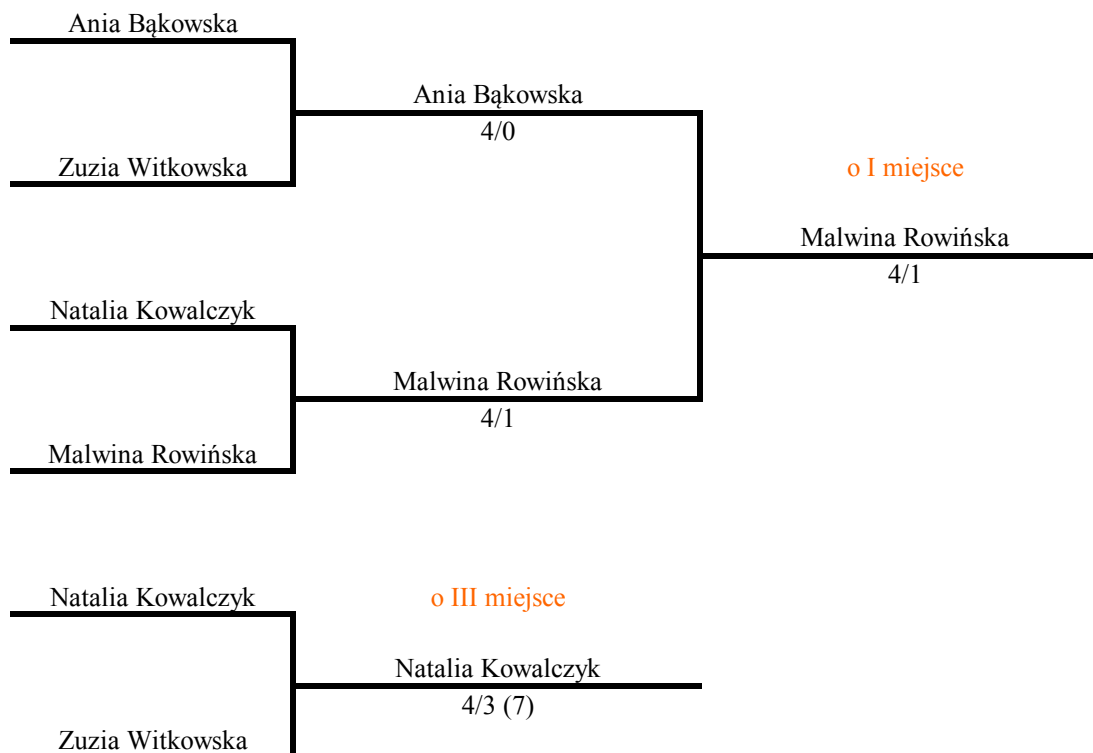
Ania Bąkowska

Ania Bąkowska
4/0

Zuzia Witkowska

o I miejsce

Malwina Rowińska
4/1

Natalia Kowalczyk

Malwina Rowińska
4/1

Malwina Rowińska

Natalia Kowalczyk

o III miejsce

Natalia Kowalczyk
4/3 (7)

Zuzia Witkowska